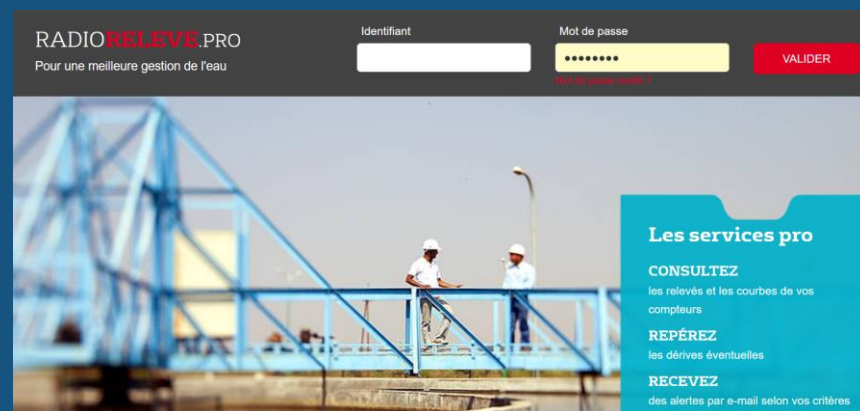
RADIORELEVE.PRO
Pour une meilleure gestion de l'eau

Identifiant

Mot de passe
••••••••
Mot de passe oublié ?

VALIDER

Les services pro

CONSULTEZ
les relevés et les courbes de vos compteurs

REPÉREZ
les dérives éventuelles

RECEVEZ
des alertes par e-mail selon vos critères